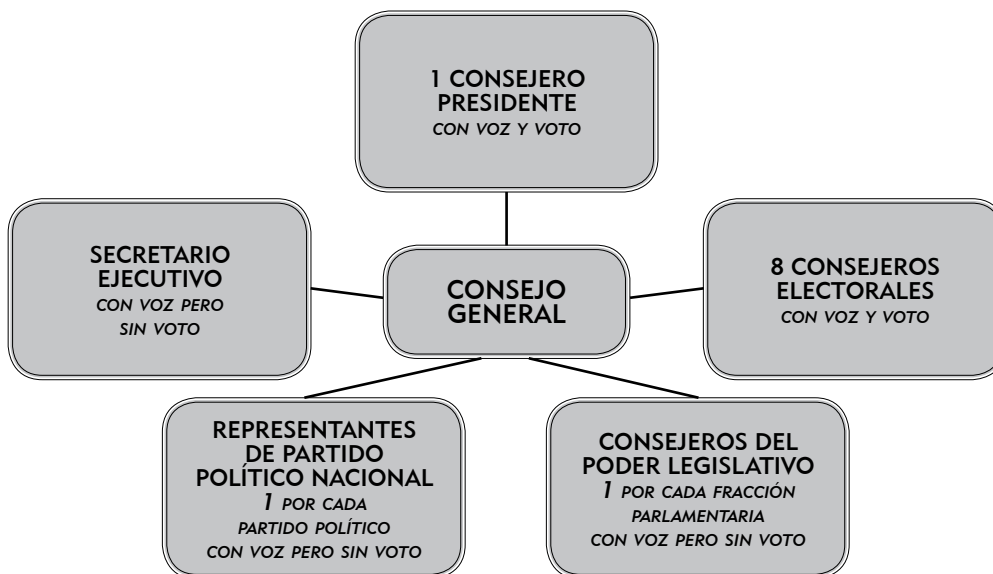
1 CONSEJERO PRESIDENTE
CON VOZ Y VOTO

SECRETARIO EJECUTIVO
CON VOZ PERO SIN VOTO

CONSEJO GENERAL

8 CONSEJEROS ELECTORALES
CON VOZ Y VOTO

REPRESENTANTES DE PARTIDO POLÍTICO NACIONAL
1 POR CADA PARTIDO POLÍTICO
CON VOZ PERO SIN VOTO

CONSEJEROS DEL PODER LEGISLATIVO
1 POR CADA FRACCIÓN PARLAMENTARIA
CON VOZ PERO SIN VOTO